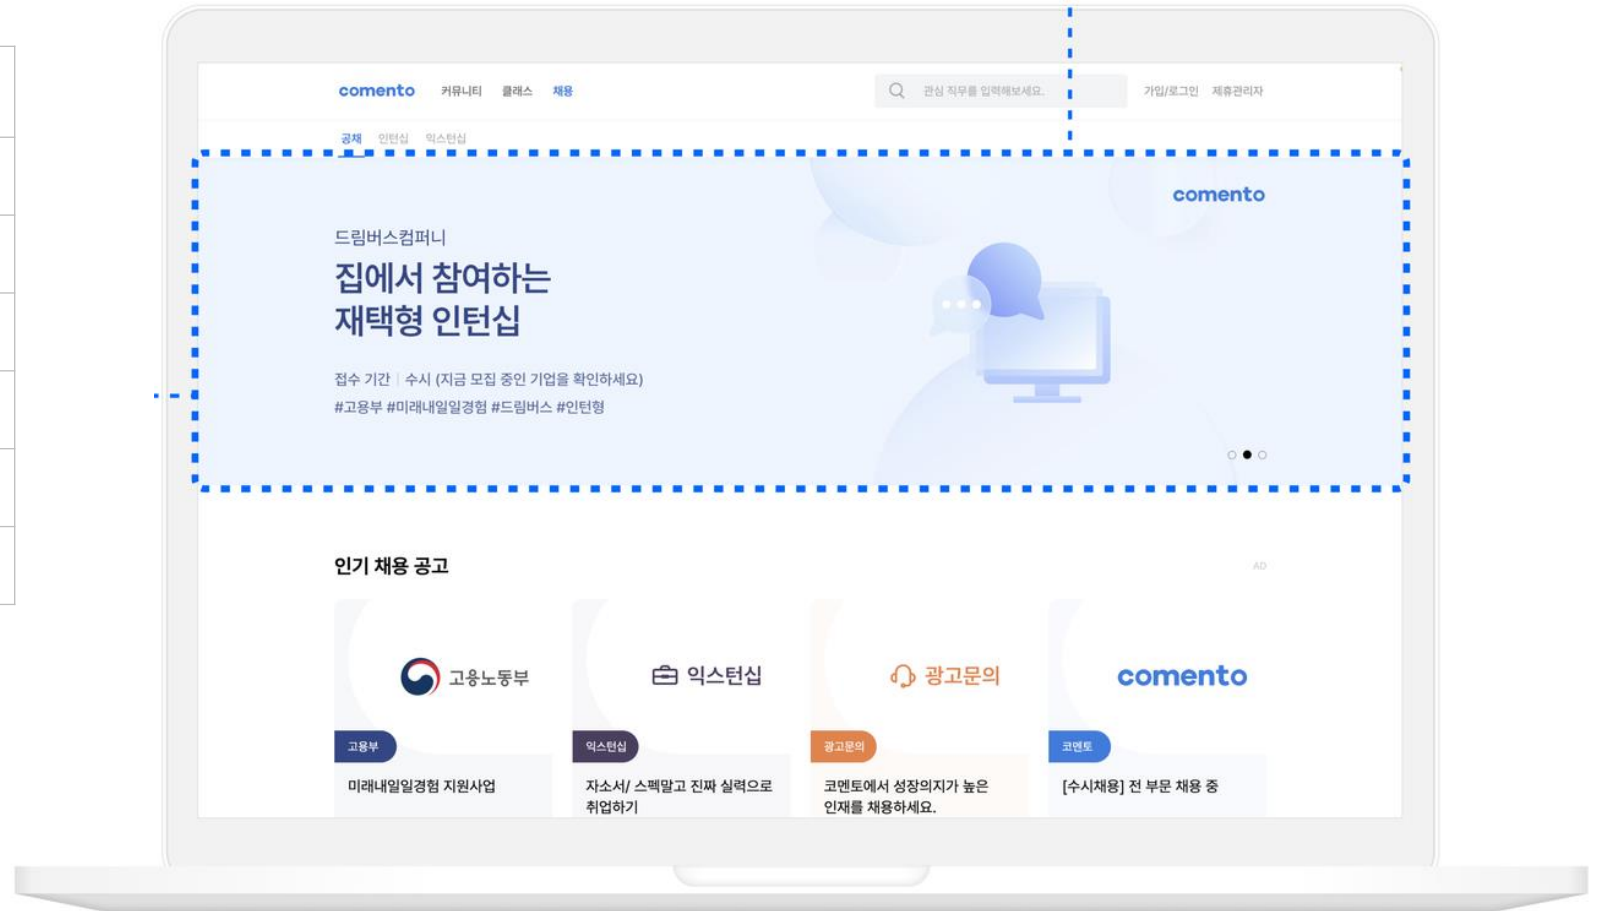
comento 커뮤니티 클래스 채용

관심 직무를 입력해보세요.

가입/로그인 제휴관리자

공채 인턴십 익스턴십

comento

드림버스컴퍼니

집에서 참여하는 재택형 인턴십

접수 기간 | 수시 (지금 모집 중인 기업을 확인하세요)

#고용부 #미래내일일경험 #드림버스 #인턴형

인기 채용 공고

AD

고용노동부

고용부

미래내일일경험 지원사업

익스턴십

익스턴십

자소서/ 스펙말고 진짜 실력으로 취업하기

광고문의

광고문의

코멘토에서 성장의지가 높은 인재를 채용하세요.

comento

코멘토

[수시채용] 전 부문 채용 중